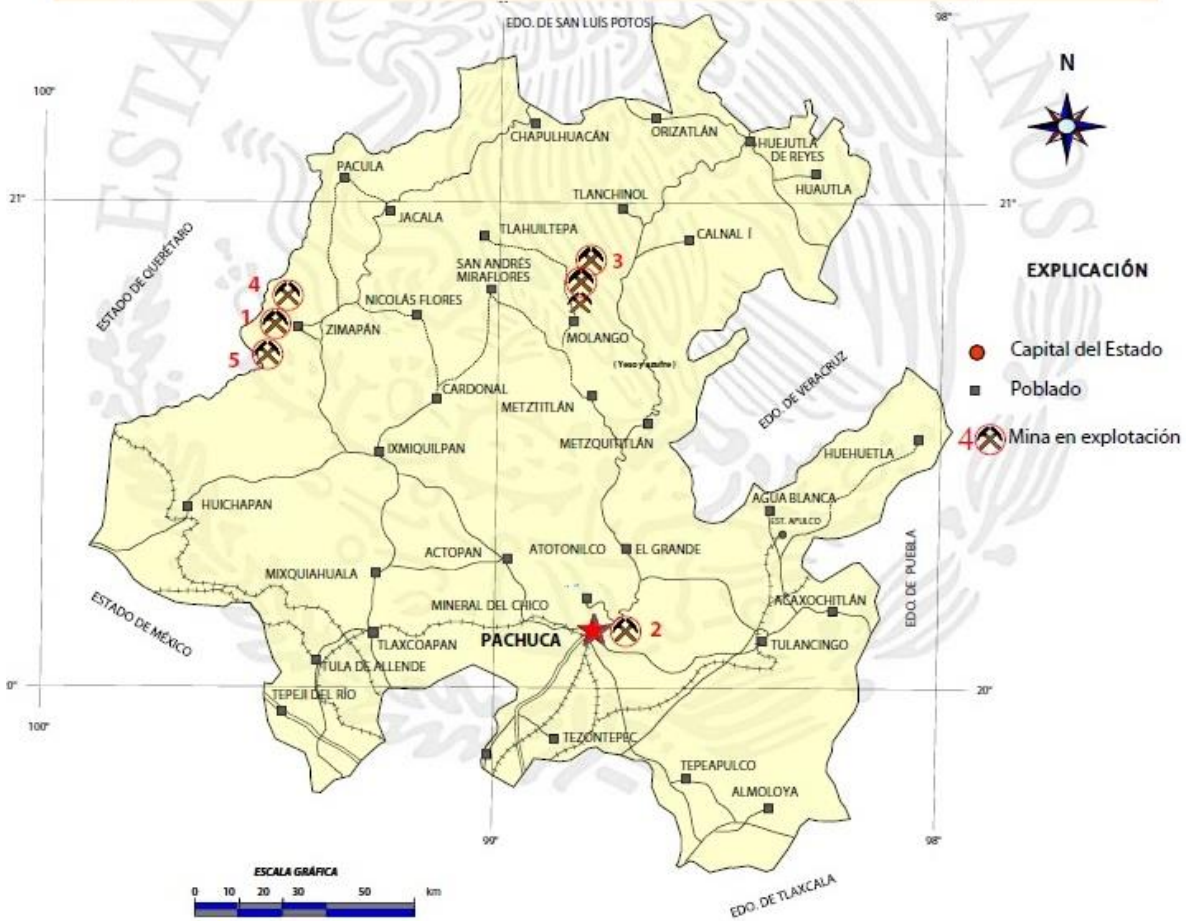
EDO. DE SAN LUIS POTOSI

98°

N

100°

CHAPULHUACÁN

ORIZATLÁN

HUEJUTLA DE REYES

HUAUTLA

PACULA

21°

JACALA

TLANCHINOL

21°

TLAHUILTEPA

CALNAL I

ESTADO DE QUERÉTARO

3

SAN ANDRÉS MIRAFLORES

EXPLICACIÓN

4

NICOLÁS FLORES

1

ZIMAPÁN

MOLANGO

5

(Yeso y azufre)

Capital del Estado

CARDONAL

EDO. DE VERACRUZ

Poblado

METZTITLÁN

METZQUITITLÁN

4

Mina en explotación

IXMIQUILPAN

HUEHUETLA

AGUA BLANCA

HUICHAPAN

EST. APULCO

EDO. DE PUEBLA

ACTOPAN

ATOTONILCO

EL GRANDE

MIXQUIAHUALA

ESTADO DE MÉXICO

MINERAL DEL CHICO

ACAXOCHITLÁN

PACHUCA

2

TLAXCOAPAN

TULANCINGO

TULA DE ALLENDE

0°

20°

TEPEJI DEL RÍO

100°

TEZONTEPEC

TEPEAPULCO

ALMOLOYA

99°

98°

ESCALA GRÁFICA

0 10 20 30 50 km

EDO. DE TLAXCALA